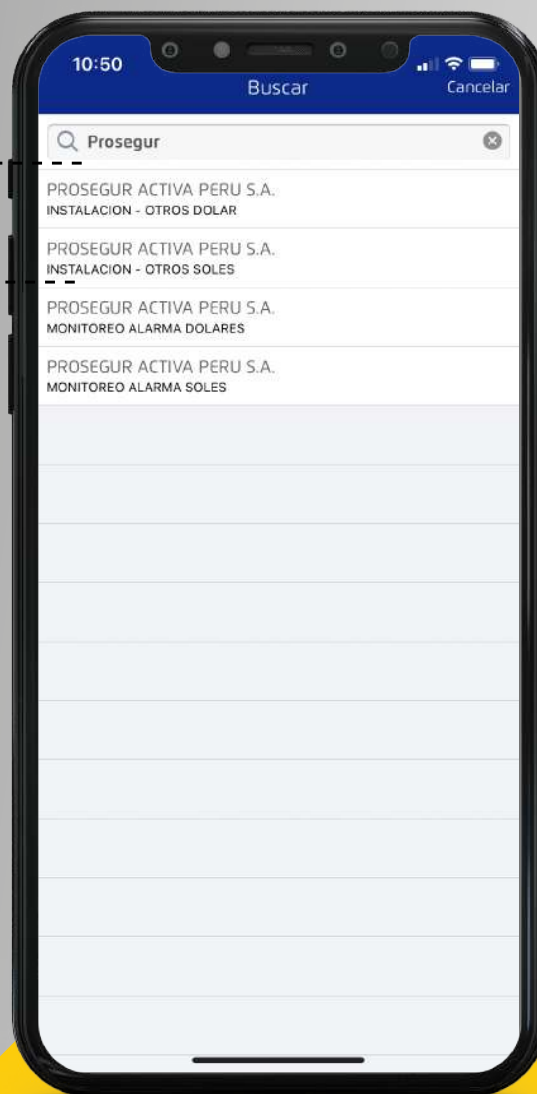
10:50
Buscar
Cancelar
Prosegur
PROSEGUR ACTIVA PERU S.A.
INSTALACION - OTROS DOLAR
PROSEGUR ACTIVA PERU S.A.
INSTALACION - OTROS SOLES
PROSEGUR ACTIVA PERU S.A.
MONITOREO ALARMA DOLARES
PROSEGUR ACTIVA PERU S.A.
MONITOREO ALARMA SOLES